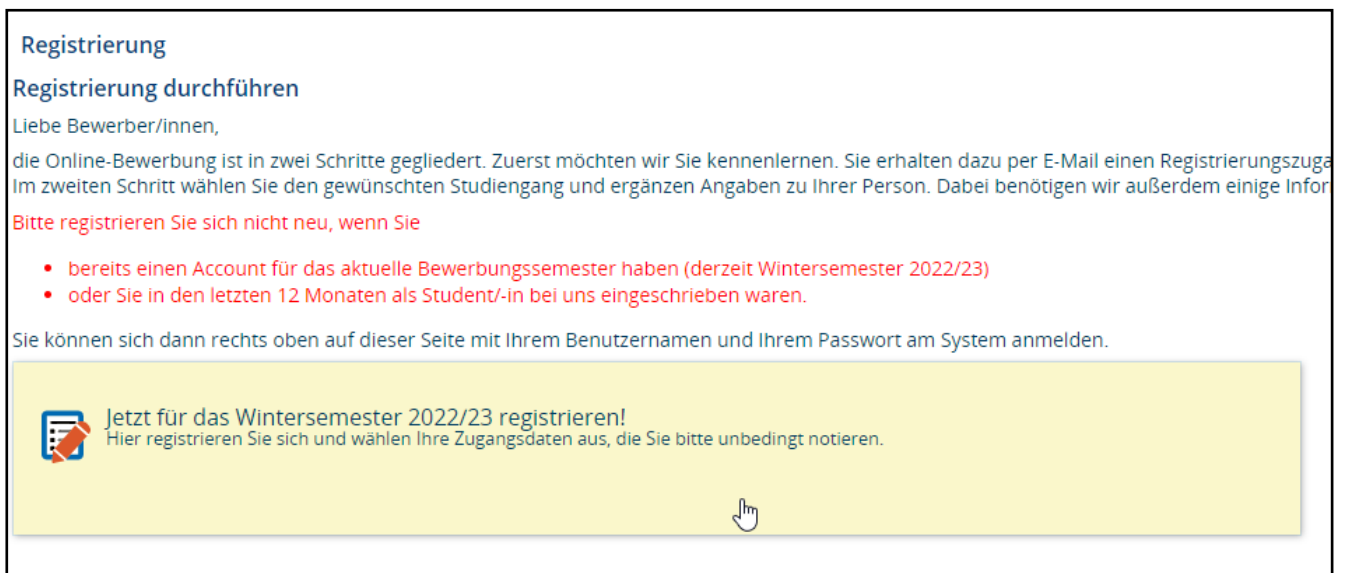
Registrierung

Registrierung durchführen

Liebe Bewerber/innen,

die Online-Bewerbung ist in zwei Schritte gegliedert. Zuerst möchten wir Sie kennenlernen. Sie erhalten dazu per E-Mail einen Registrierungszuga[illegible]
Im zweiten Schritt wählen Sie den gewünschten Studiengang und ergänzen Angaben zu Ihrer Person. Dabei benötigen wir außerdem einige Infor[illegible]

Bitte registrieren Sie sich nicht neu, wenn Sie

- bereits einen Account für das aktuelle Bewerbungssemester haben (derzeit Wintersemester 2022/23)
- oder Sie in den letzten 12 Monaten als Student/-in bei uns eingeschrieben waren.

Sie können sich dann rechts oben auf dieser Seite mit Ihrem Benutzernamen und Ihrem Passwort am System anmelden.

Jetzt für das Wintersemester 2022/23 registrieren!
Hier registrieren Sie sich und wählen Ihre Zugangsdaten aus, die Sie bitte unbedingt notieren.